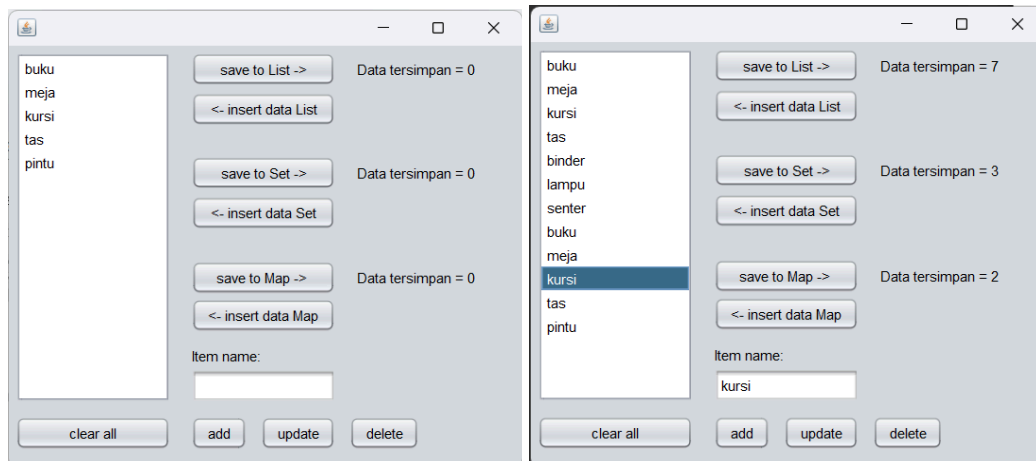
buku
meja
kursi
tas
pintu

save to List ->
Data tersimpan = 0
<- insert data List

save to Set ->
Data tersimpan = 0
<- insert data Set

save to Map ->
Data tersimpan = 0
<- insert data Map

Item name:

clear all
add
update
delete

buku
meja
kursi
tas
binder
lampu
senter
buku
meja
kursi
tas
pintu

save to List ->
Data tersimpan = 7
<- insert data List

save to Set ->
Data tersimpan = 3
<- insert data Set

save to Map ->
Data tersimpan = 2
<- insert data Map

Item name:
kursi

clear all
add
update
delete